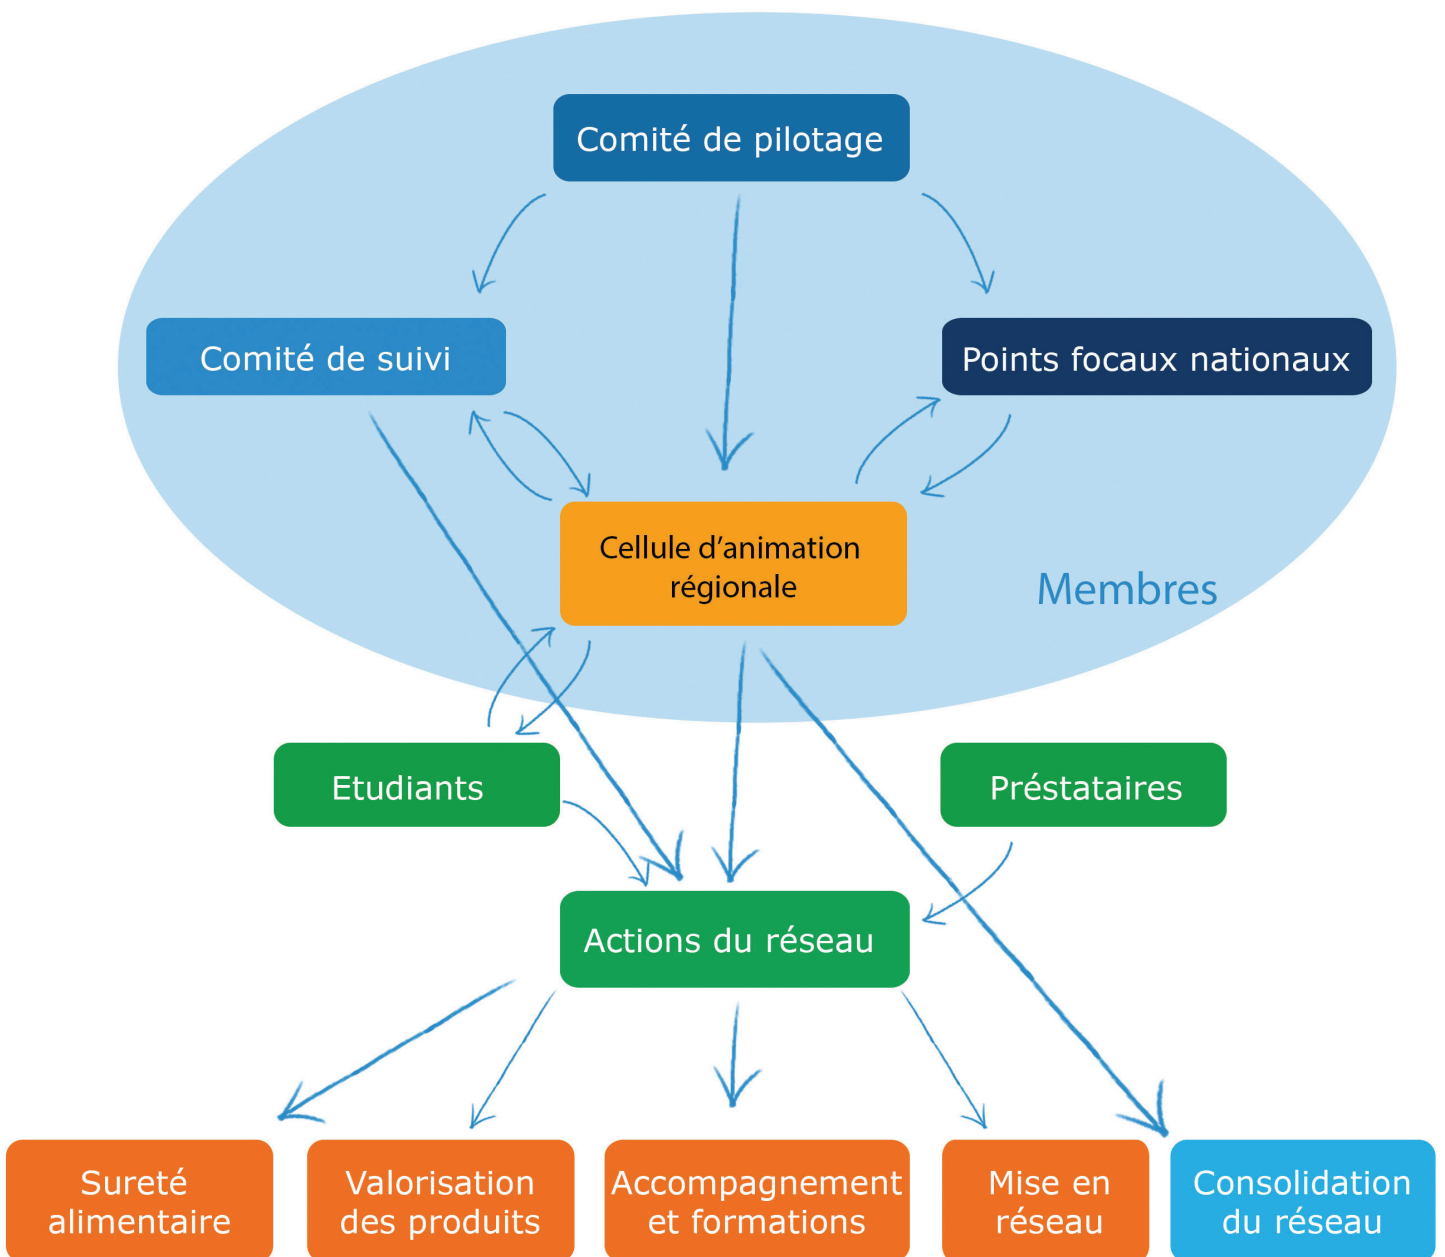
Comité de pilotage

Comité de suivi

Points focaux nationaux

Cellule d'animation régionale

Membres

Etudiants

Préstataires

Actions du réseau

Sureté alimentaire

Valorisation des produits

Accompagnement et formations

Mise en réseau

Consolidation du réseau